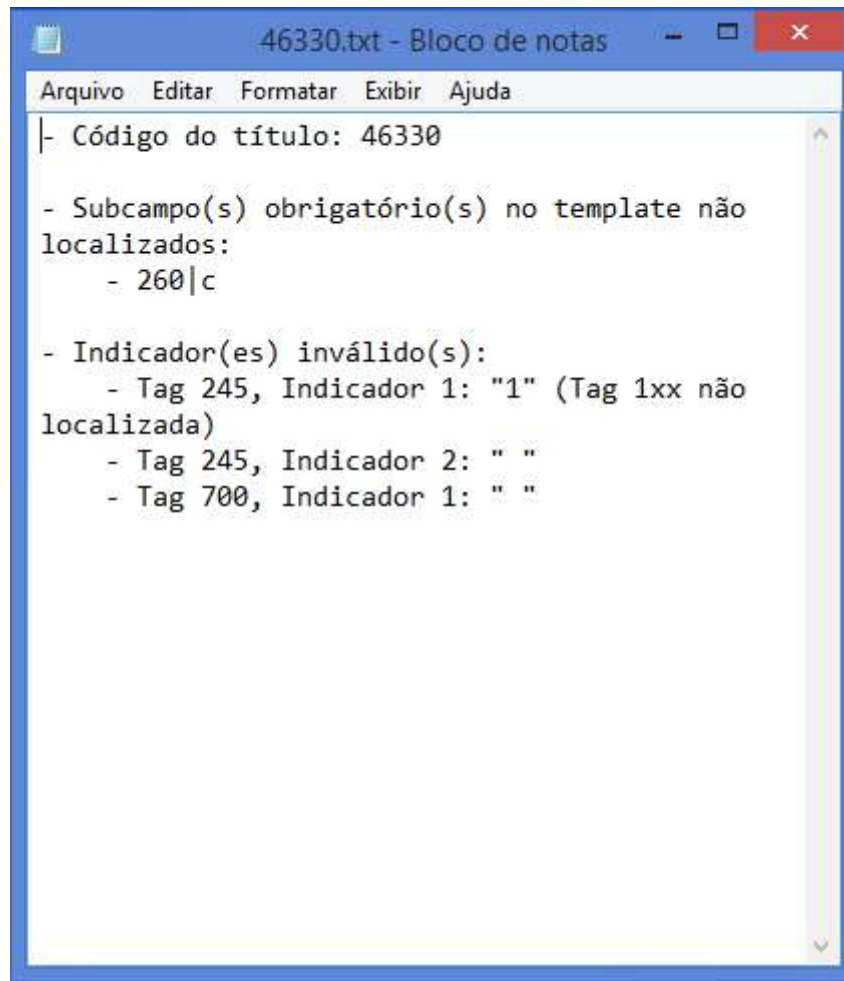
46330.txt - Bloco de notas

Arquivo Editar Formatar Exibir Ajuda

- Código do título: 46330

- Subcampo(s) obrigatório(s) no template não localizados:
    - 260|c

- Indicador(es) inválido(s):
    - Tag 245, Indicador 1: "1" (Tag 1xx não localizada)
    - Tag 245, Indicador 2: " "
    - Tag 700, Indicador 1: " "